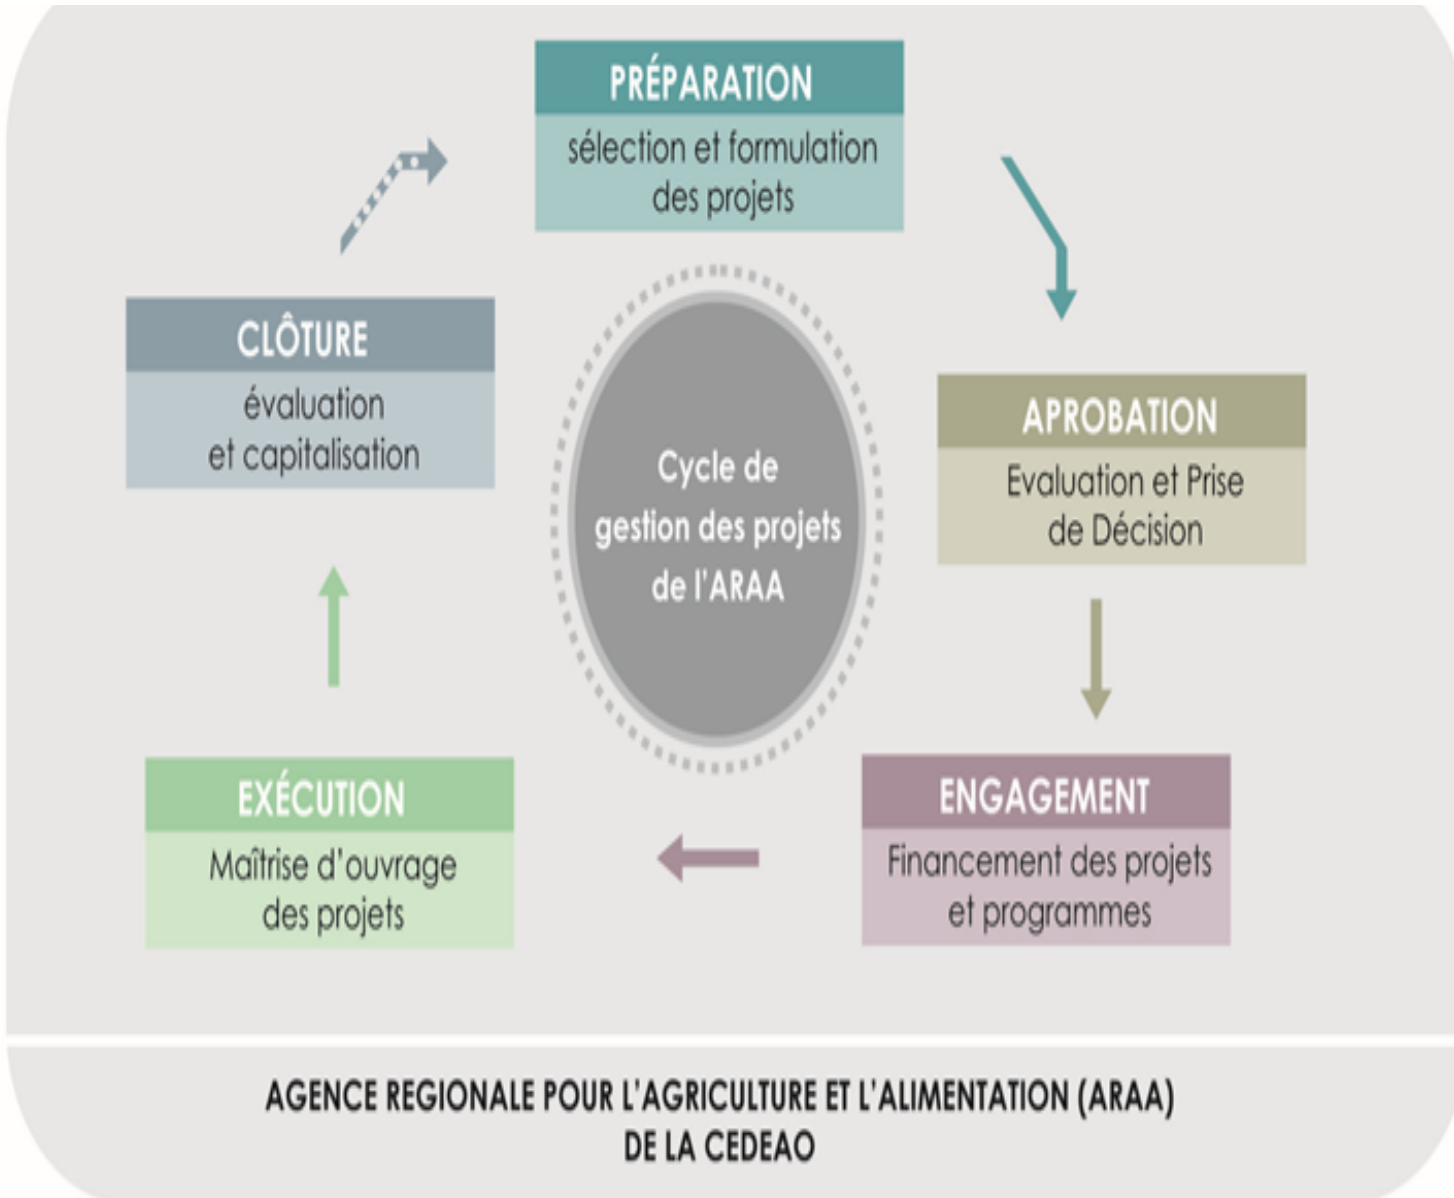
PRÉPARATION
sélection et formulation des projets

APROBATION
Evaluation et Prise de Décision

ENGAGEMENT
Financement des projets et programmes

EXÉCUTION
Maîtrise d'ouvrage des projets

CLÔTURE
évaluation et capitalisation

Cycle de gestion des projets de l'ARAA

AGENCE REGIONALE POUR L'AGRICULTURE ET L'ALIMENTATION (ARAA) DE LA CEDEAO